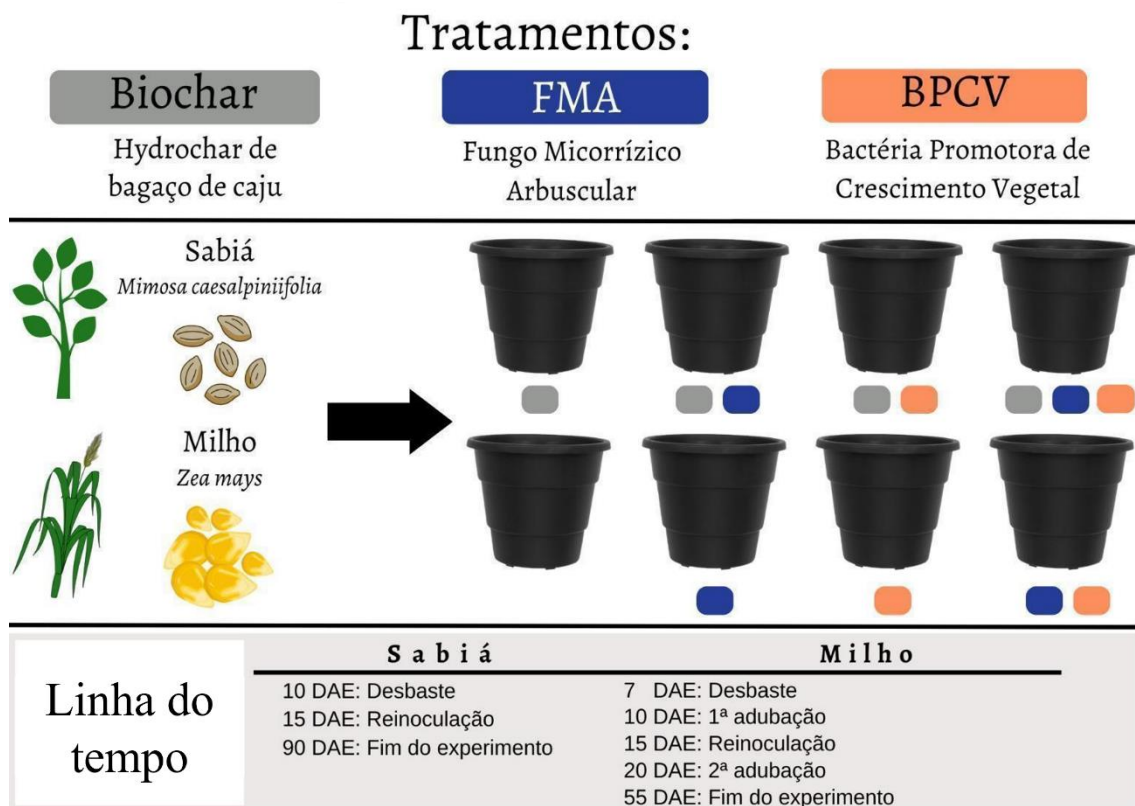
Tratamentos:

Biochar
Hydrochar de bagaço de caju

FMA
Fungo Micorrízico Arbuscular

BPCV
Bactéria Promotora de Crescimento Vegetal

Sabiá
*Mimosa caesalpiniifolia*

Milho
*Zea mays*

Linha do tempo

| Sabiá | Milho |
|---|---|
| 10 DAE: Desbaste | 7 DAE: Desbaste |
| 15 DAE: Reinoculação | 10 DAE: 1ª adubação |
| 90 DAE: Fim do experimento | 15 DAE: Reinoculação |
| | 20 DAE: 2ª adubação |
| | 55 DAE: Fim do experimento |